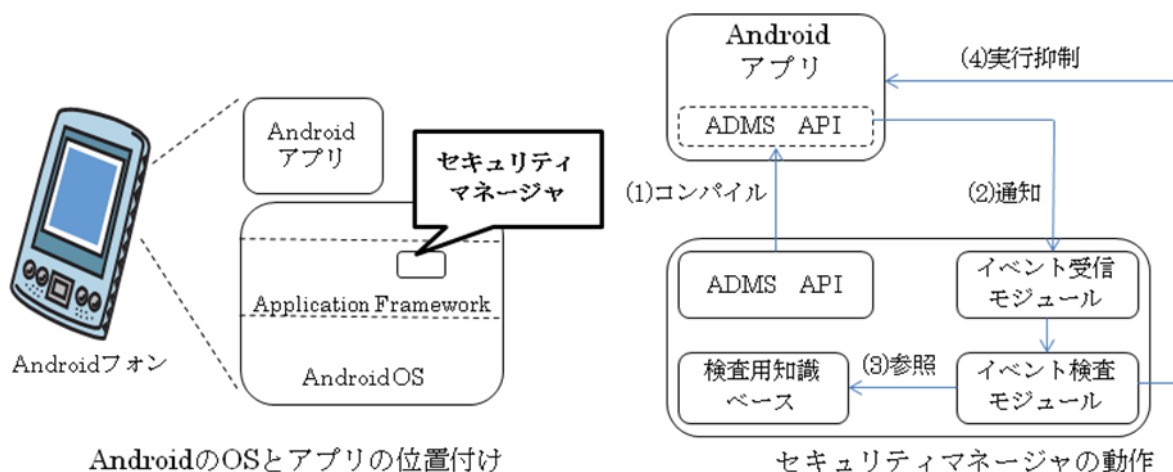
Androidフォン

Android
アプリ

セキュリティ
マネージャ

Application Framework

AndroidOS

AndroidのOSとアプリの位置付け

Android
アプリ

ADMS API

(4)実行抑制

(1)コンパイル

(2)通知

ADMS API

イベント受信
モジュール

検査用知識
ベース

(3)参照

イベント検査
モジュール

セキュリティマネージャの動作